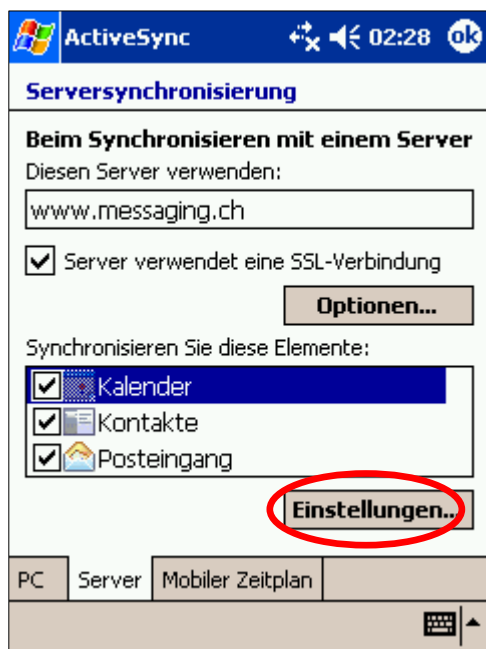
ActiveSync 02:28 ok

Serversynchronisierung

Beim Synchronisieren mit einem Server

Diesen Server verwenden:

www.messaging.ch

Server verwendet eine SSL-Verbindung

Optionen...

Synchronisieren Sie diese Elemente:

Kalender

Kontakte

Posteingang

Einstellungen...

PC | Server | Mobiler Zeitplan